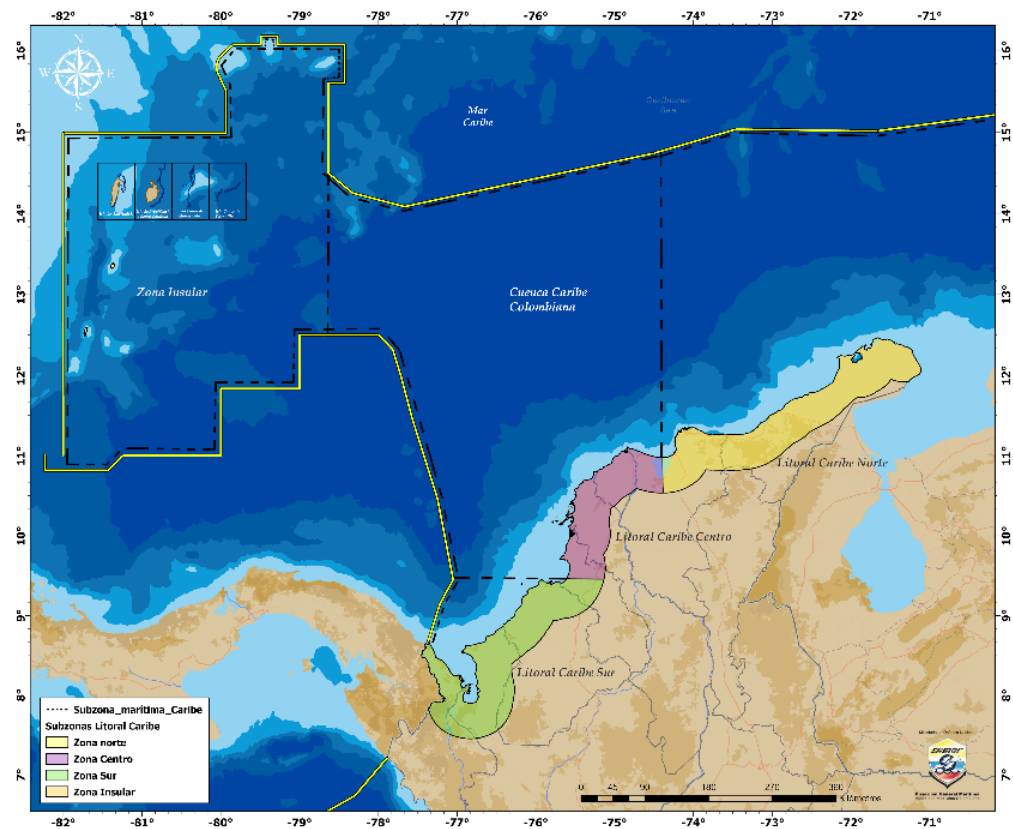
-82° -81° -80° -79° -78° -77° -76° -75° -74° -73° -72° -71°

16° 15° 14° 13° 12° 11° 10° 9° 8° 7°

N
W E
S

Mar Caribe

Caribbean Sea

Zona Insular

Cuenca Caribe Colombiana

Litoral Caribe Norte

Litoral Caribe Centro

Litoral Caribe Sur

Subzona_maritima_Caribe
Subzonas Litoral Caribe
Zona norte
Zona Centro
Zona Sur
Zona Insular

0 45 90 180 270 360 Kilometros

DIMAR